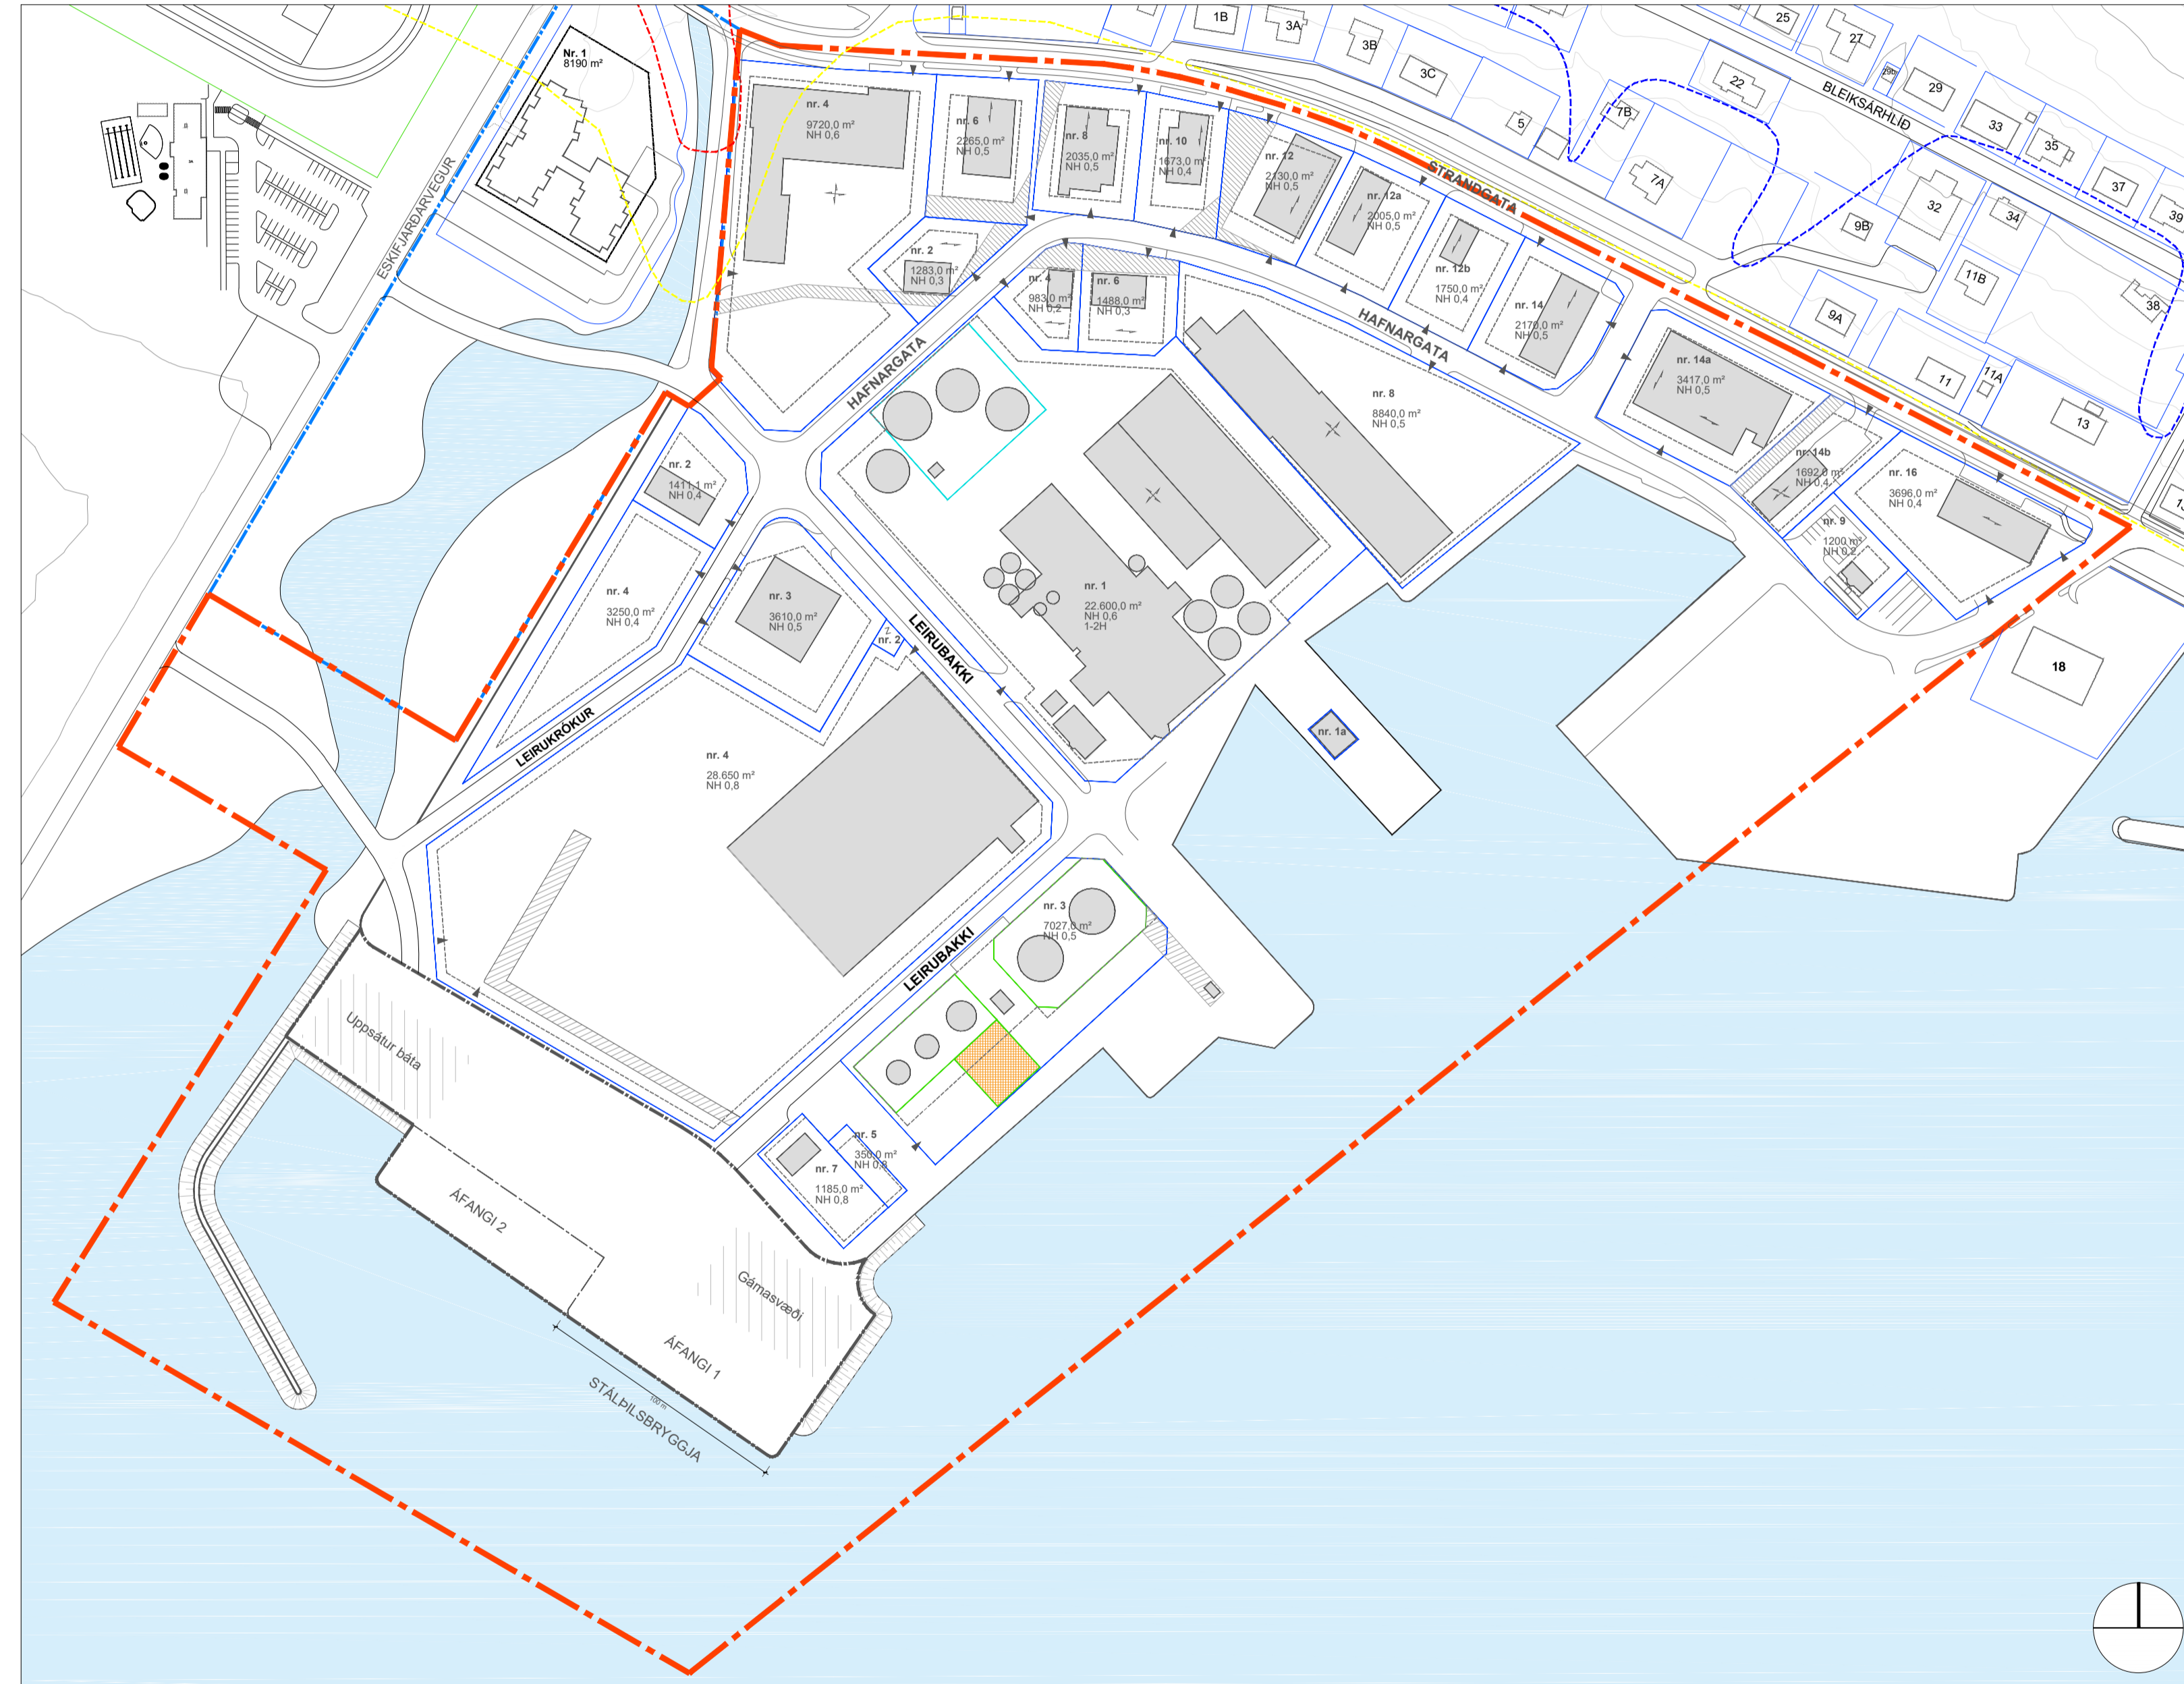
1B
3A
3B
3C
5
25
27
29B
29
22
BLEIKSÁRHLÍÐ
33
35
37
39
7B
7A
32
34
9B
11B
38
9A
11
11A
13
Nr. 1
8190 m²
ESKIFJARÐARVEGUR
nr. 4
9720,0 m²
NH 0,6
nr. 6
2265,0 m²
NH 0,5
nr. 8
2035,0 m²
NH 0,5
nr. 10
1673,0 m²
NH 0,4
nr. 12
2130,0 m²
NH 0,5
STRANDGATA
nr. 12a
2005,0 m²
NH 0,5
nr. 12b
1750,0 m²
NH 0,4
nr. 14
2170,0 m²
NH 0,5
nr. 2
1283,0 m²
NH 0,3
nr. 4
983,0 m²
NH 0,2
nr. 6
1488,0 m²
NH 0,3
HAFNARGATA
HAFNARGATA
nr. 14a
3417,0 m²
NH 0,5
nr. 8
8840,0 m²
NH 0,5
nr. 14b
1692,0 m²
NH 0,4
nr. 16
3696,0 m²
NH 0,4
nr. 9
1200 m²
NH 0,2
18
nr. 2
1411,1 m²
NH 0,4
nr. 4
3250,0 m²
NH 0,4
nr. 3
3610,0 m²
NH 0,5
nr. 2
LEIRUBAKKI
nr. 1
22.600,0 m²
NH 0,6
1-2H
nr. 1a
LEIRUKRÓKUR
nr. 4
28.650 m²
NH 0,8
nr. 3
7027,0 m²
NH 0,5
LEIRUBAKKI
Uppsátur báta
nr. 5
350,0 m²
NH 0,8
nr. 7
1185,0 m²
NH 0,8
ÁFANGI 2
Gámasvæði
ÁFANGI 1
STÁLÞILSBRYGGJA
100 m